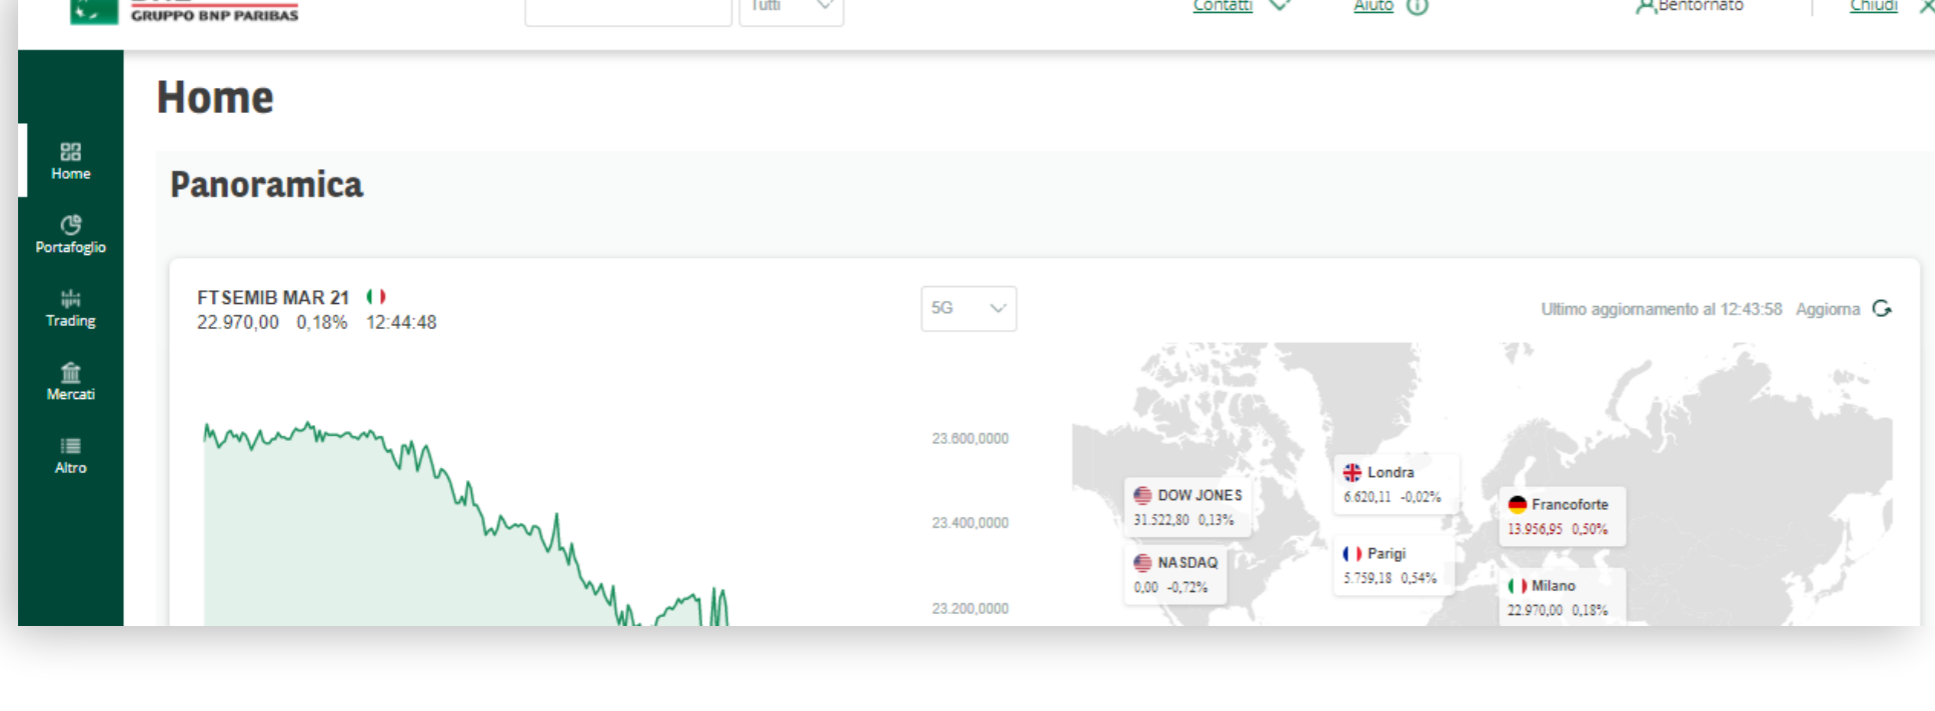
GRUPPO BNP PARIBAS

Tutti

Contatti

Aiuto

Bentornato

Chiudi

Home

Portafoglio

Trading

Mercati

Altro

Home

Panoramica

FTSEMIB MAR 21
22.970,00 0,18% 12:44:48

5G

Ultimo aggiornamento al 12:43:58 Aggiorna

23.600,0000

23.400,0000

23.200,0000

DOW JONES
31.522,80 0,13%

NASDAQ
0,00 -0,72%

Londra
6.620,11 -0,02%

Parigi
5.759,18 0,54%

Francoforte
13.956,95 0,50%

Milano
22.970,00 0,18%